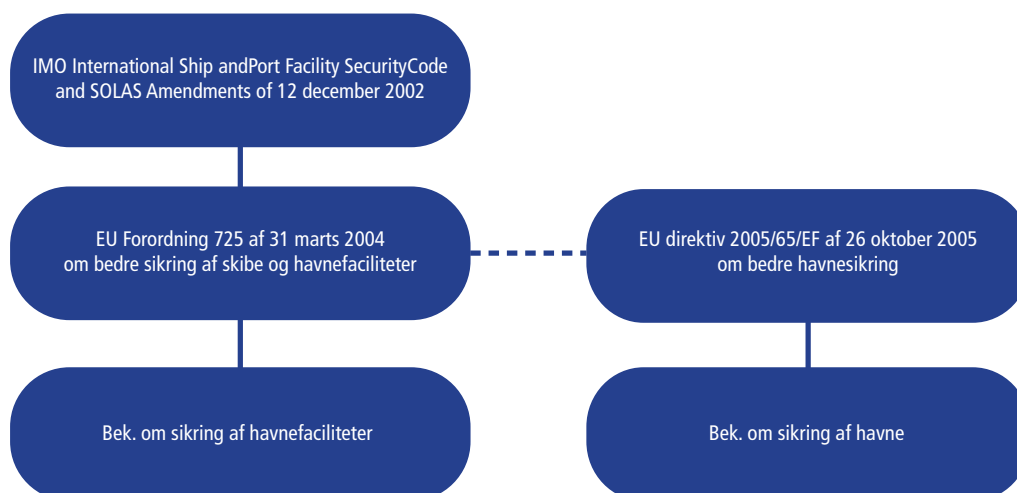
IMO International Ship andPort Facility SecurityCode and SOLAS Amendments of 12 december 2002

EU Forordning 725 af 31 marts 2004 om bedre sikring af skibe og havnefaciliteter

EU direktiv 2005/65/EF af 26 oktober 2005 om bedre havnesikring

Bek. om sikring af havnefaciliteter

Bek. om sikring af havne